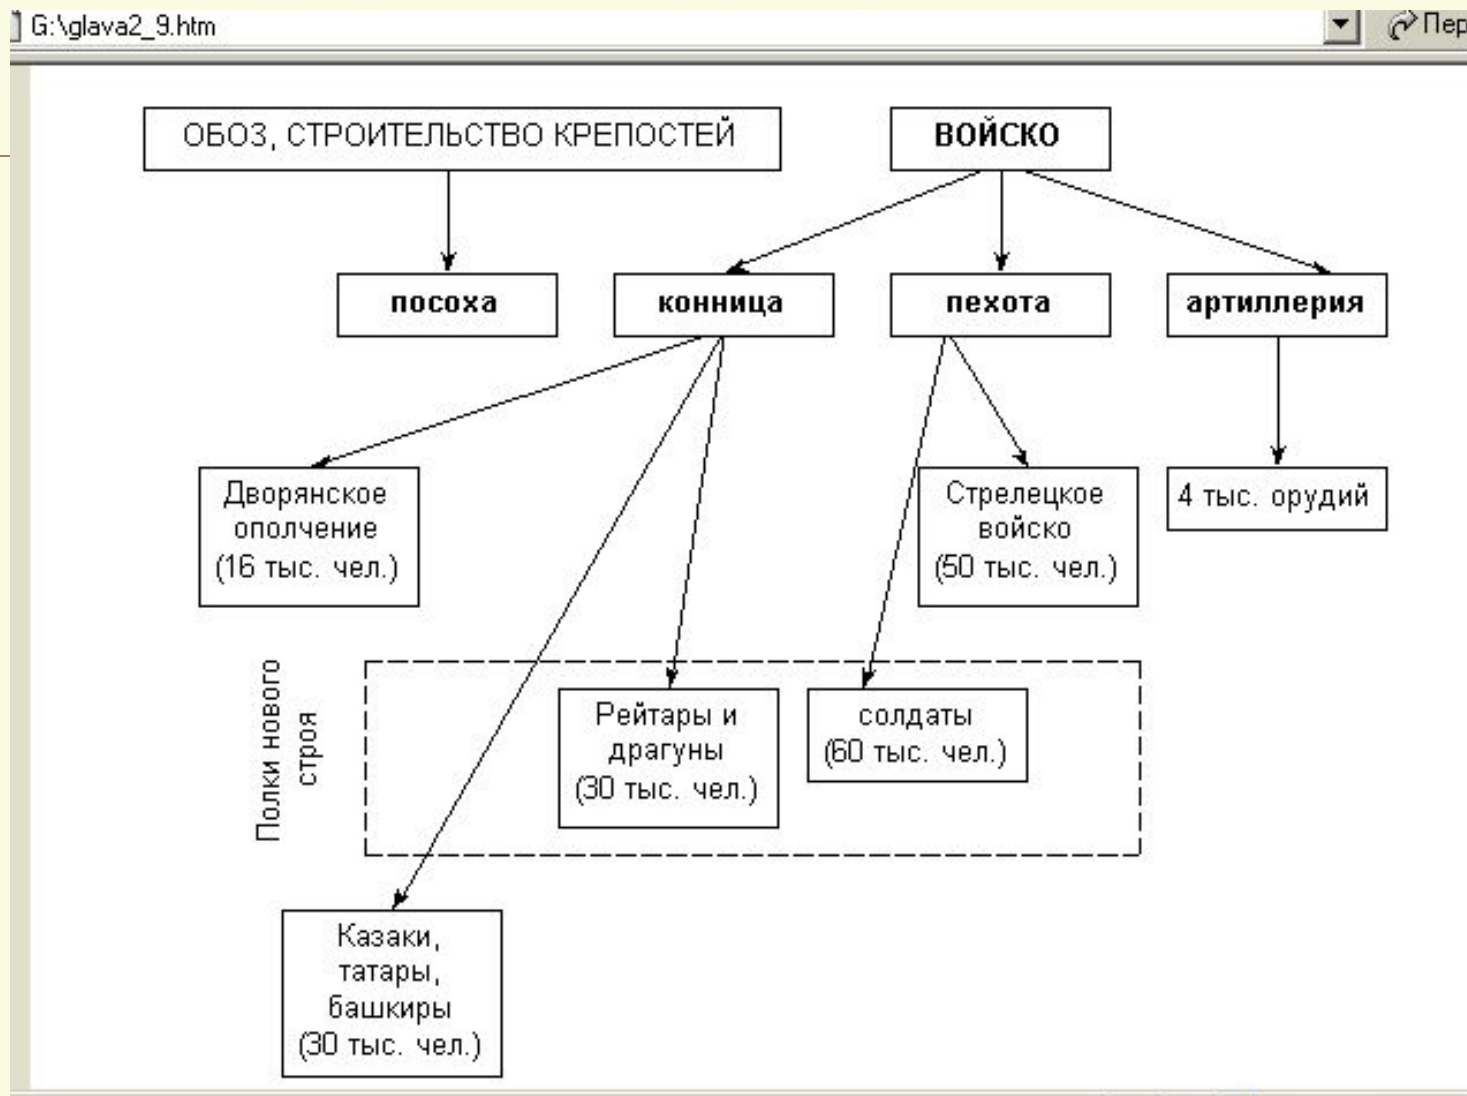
G:\glava2_9.htm

Пер

ОБОЗ, СТРОИТЕЛЬСТВО КРЕПОСТЕЙ

ВОЙСКО

посоха

конница

пехота

артиллерия

Дворянское ополчение (16 тыс. чел.)

Стрелецкое войско (50 тыс. чел.)

4 тыс. орудий

Полки нового строя

Рейтары и драгуны (30 тыс. чел.)

солдаты (60 тыс. чел.)

Казаки, татары, башкиры (30 тыс. чел.)